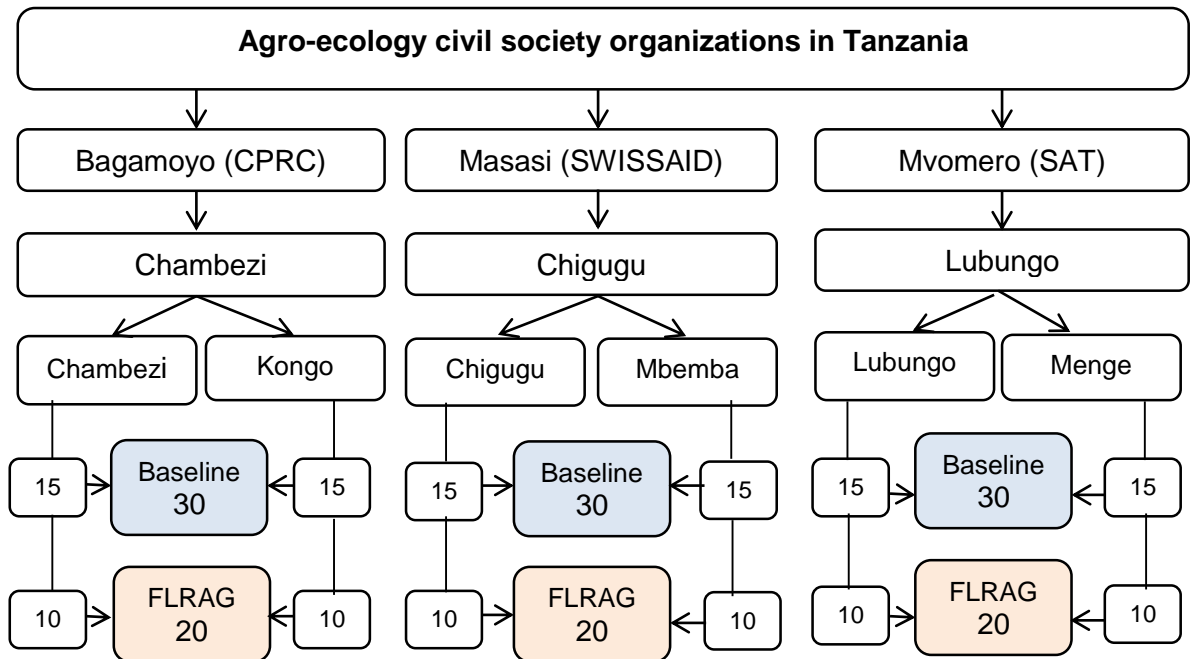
Agro-ecology civil society organizations in Tanzania

Bagamoyo (CPRC)

Chambezi

Chambezi

Kongo

15

Baseline 30

15

10

FLRAG 20

10

Masasi (SWISSAID)

Chigugu

Chigugu

Mbemba

15

Baseline 30

15

10

FLRAG 20

10

Mvomero (SAT)

Lubungo

Lubungo

Menge

15

Baseline 30

15

10

FLRAG 20

10